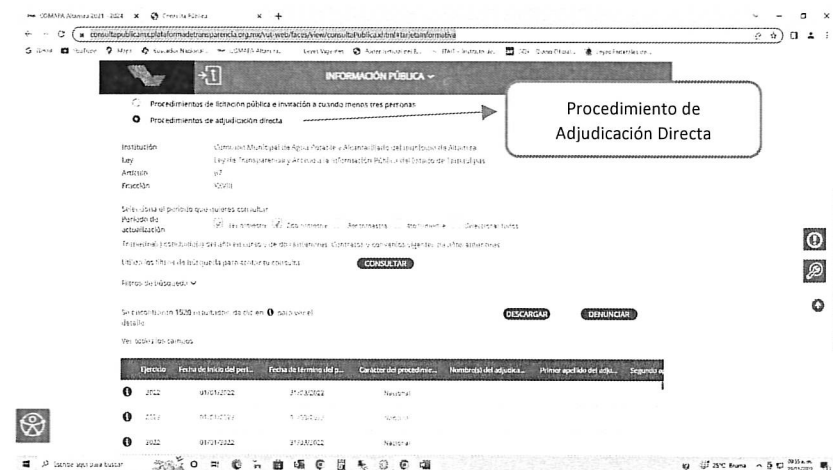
COMAPA Altamira 2021 - 2024 × Consulta Pública × +

consultapublicamx.plataformadetransparencia.org.mx/vut-web/faces/view/consultaPublica.xhtml#tarjetaInformativa

Gmail YouTube Maps Noticias Nacional... COMAPA Altamira... Leyes Vigentes Portal Servicios Ele... ITAIT - Instituto de... SEI - Diario Oficial... Leyes Federales de...

INFORMACIÓN PÚBLICA

Procedimientos de licitación pública e invitación a cuando menos tres personas

Procedimientos de adjudicación directa

Procedimiento de Adjudicación Directa

Institución Comisión Municipal de Agua Potable y Alcantarillado del municipio de Altamira
Ley Ley de Transparencia y Acceso a la Información Pública del Estado de Tamaulipas
Artículo 67
Fracción XXVIII

Selecciona el periodo que quieres consultar
Periodo de actualización 1er trimestre 2do trimestre 3er trimestre 4to trimestre Seleccionar todos

Procedimientos de adjudicación directa. Contratos y convenios vigentes de años anteriores

Utiliza los filtros de búsqueda para acotar tu consulta CONSULTAR

Filtros de búsqueda

Se encontraron 1520 resultados, da clic en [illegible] para ver el detalle DESCARGAR DENUNCIAR

Ver todos los campos

| Ejercicio | Fecha de inicio del peri... | Fecha de término del p... | Carácter del procedimie... | Nombre(s) del adjudica... | Primer apellido del adju... | Segundo a |
|---|---|---|---|---|---|---|
| 2022 | 01/01/2022 | 31/03/2022 | Nacional | | | |
| 2022 | 01/01/2022 | 31/03/2022 | Nacional | | | |
| 2022 | 01/01/2022 | 31/03/2022 | Nacional | | | |

Escribe aquí para buscar 25°C Bruma 10:15 a.m.